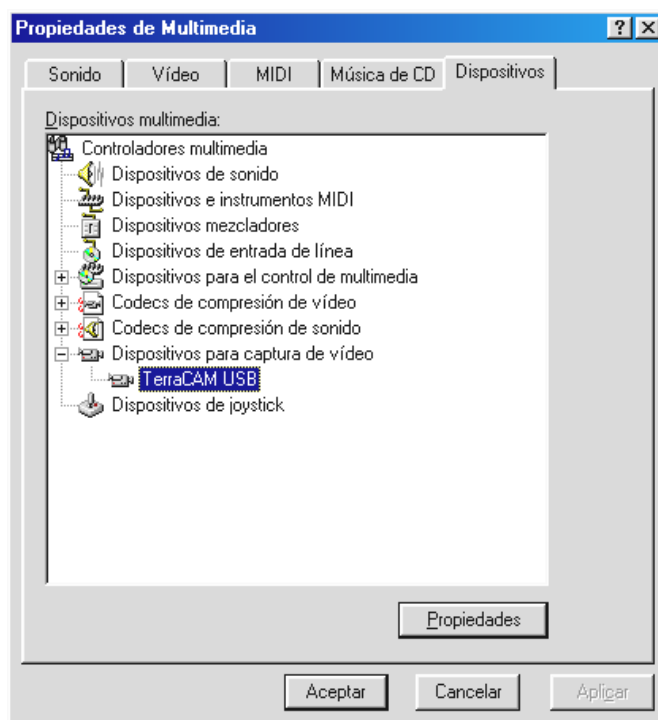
Propiedades de Multimedia
?
×
Sonido
Vídeo
MIDI
Música de CD
Dispositivos

Dispositivos multimedia:
Controladores multimedia
Dispositivos de sonido
Dispositivos e instrumentos MIDI
Dispositivos mezcladores
Dispositivos de entrada de línea
Dispositivos para el control de multimedia
Codecs de compresión de vídeo
Codecs de compresión de sonido
Dispositivos para captura de vídeo
TerraCAM USB
Dispositivos de joystick

Propiedades

Aceptar
Cancelar
Aplicar